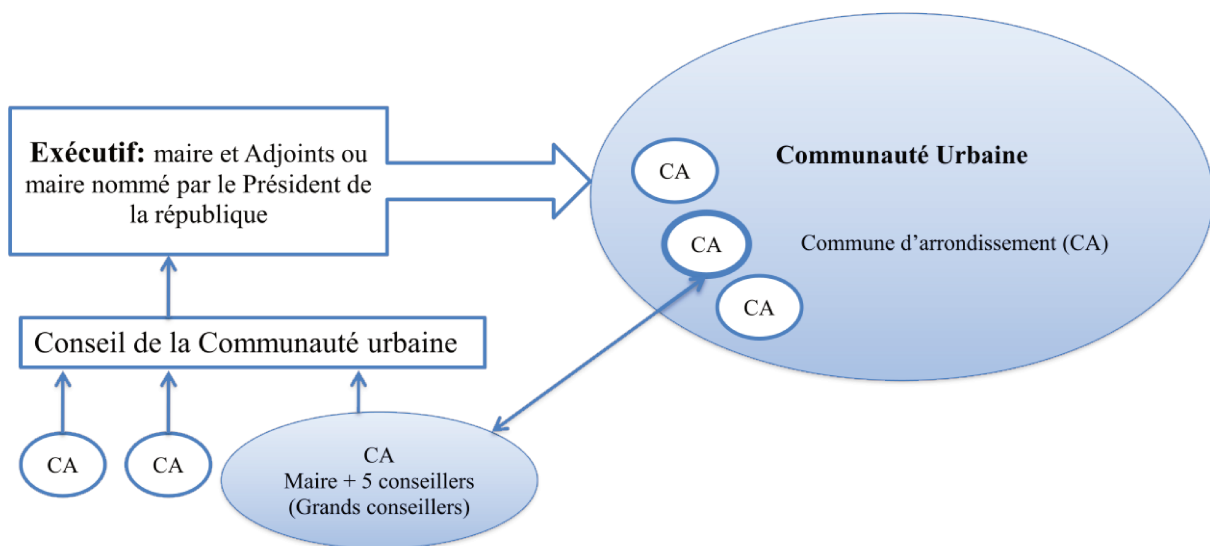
**Exécutif:** maire et Adjoints ou maire nommé par le Président de la république

Communauté Urbaine

CA

CA

Commune d'arrondissement (CA)

CA

Conseil de la Communauté urbaine

CA

CA

CA
Maire + 5 conseillers
(Grands conseillers)